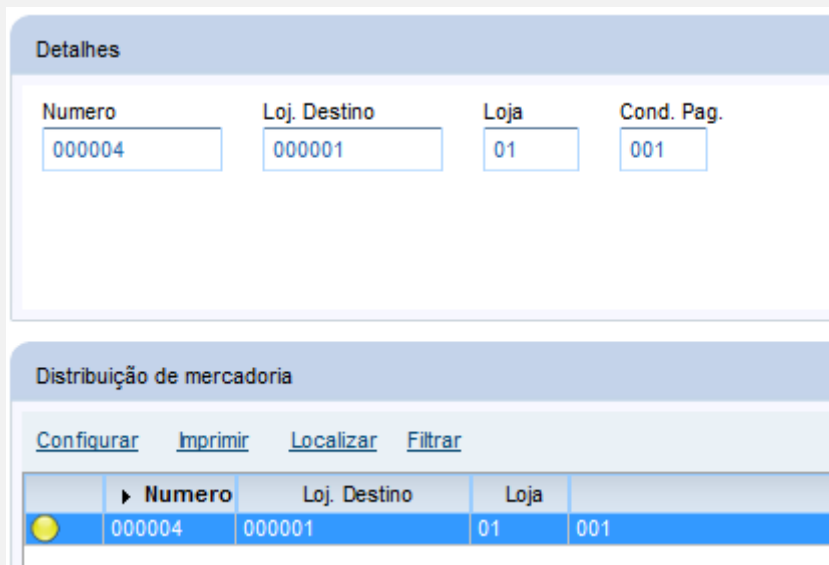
Detalhes

Numero
000004

Loj. Destino
000001

Loja
01

Cond. Pag.
001

Distribuição de mercadoria

Configurar Imprimir Localizar Filtrar

| | Numero | Loj. Destino | Loja | |
|---|---|---|---|---|
| | 000004 | 000001 | 01 | 001 |